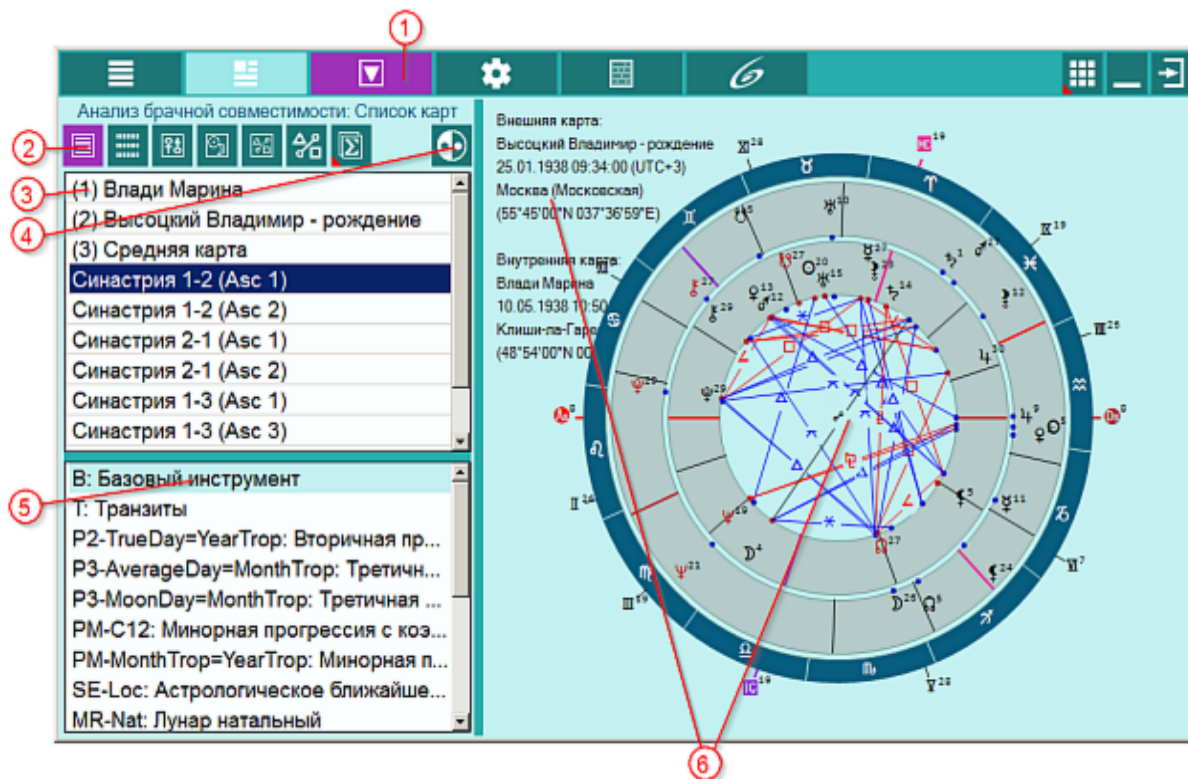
1

Анализ брачной совместимости: Список карт

2

3

4

(1) Влади Марина
(2) Высоцкий Владимир - рождение
(3) Средняя карта
Синастрия 1-2 (Asc 1)
Синастрия 1-2 (Asc 2)
Синастрия 2-1 (Asc 1)
Синастрия 2-1 (Asc 2)
Синастрия 1-3 (Asc 1)
Синастрия 1-3 (Asc 3)

5

B: Базовый инструмент
T: Транзиты
P2-TrueDay=YearTrop: Вторичная пр...
P3-AverageDay=MonthTrop: Третичн...
P3-MoonDay=MonthTrop: Третичная ...
PM-C12: Минорная прогрессия с коэ...
PM-MonthTrop=YearTrop: Минорная п...
SE-Loc: Астрологическое ближайше...
MR-Nat: Лунар натальный

Внешняя карта:
Высоцкий Владимир - рождение
25.01.1938 09:34:00 (UTC+3)
Москва (Московская)
(55°45'00"N 037°36'59"E)

Внутренняя карта:
Влади Марина
10.05.1938 10:50
Клиши-ла-Гар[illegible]
(48°54'00"N 00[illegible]

6